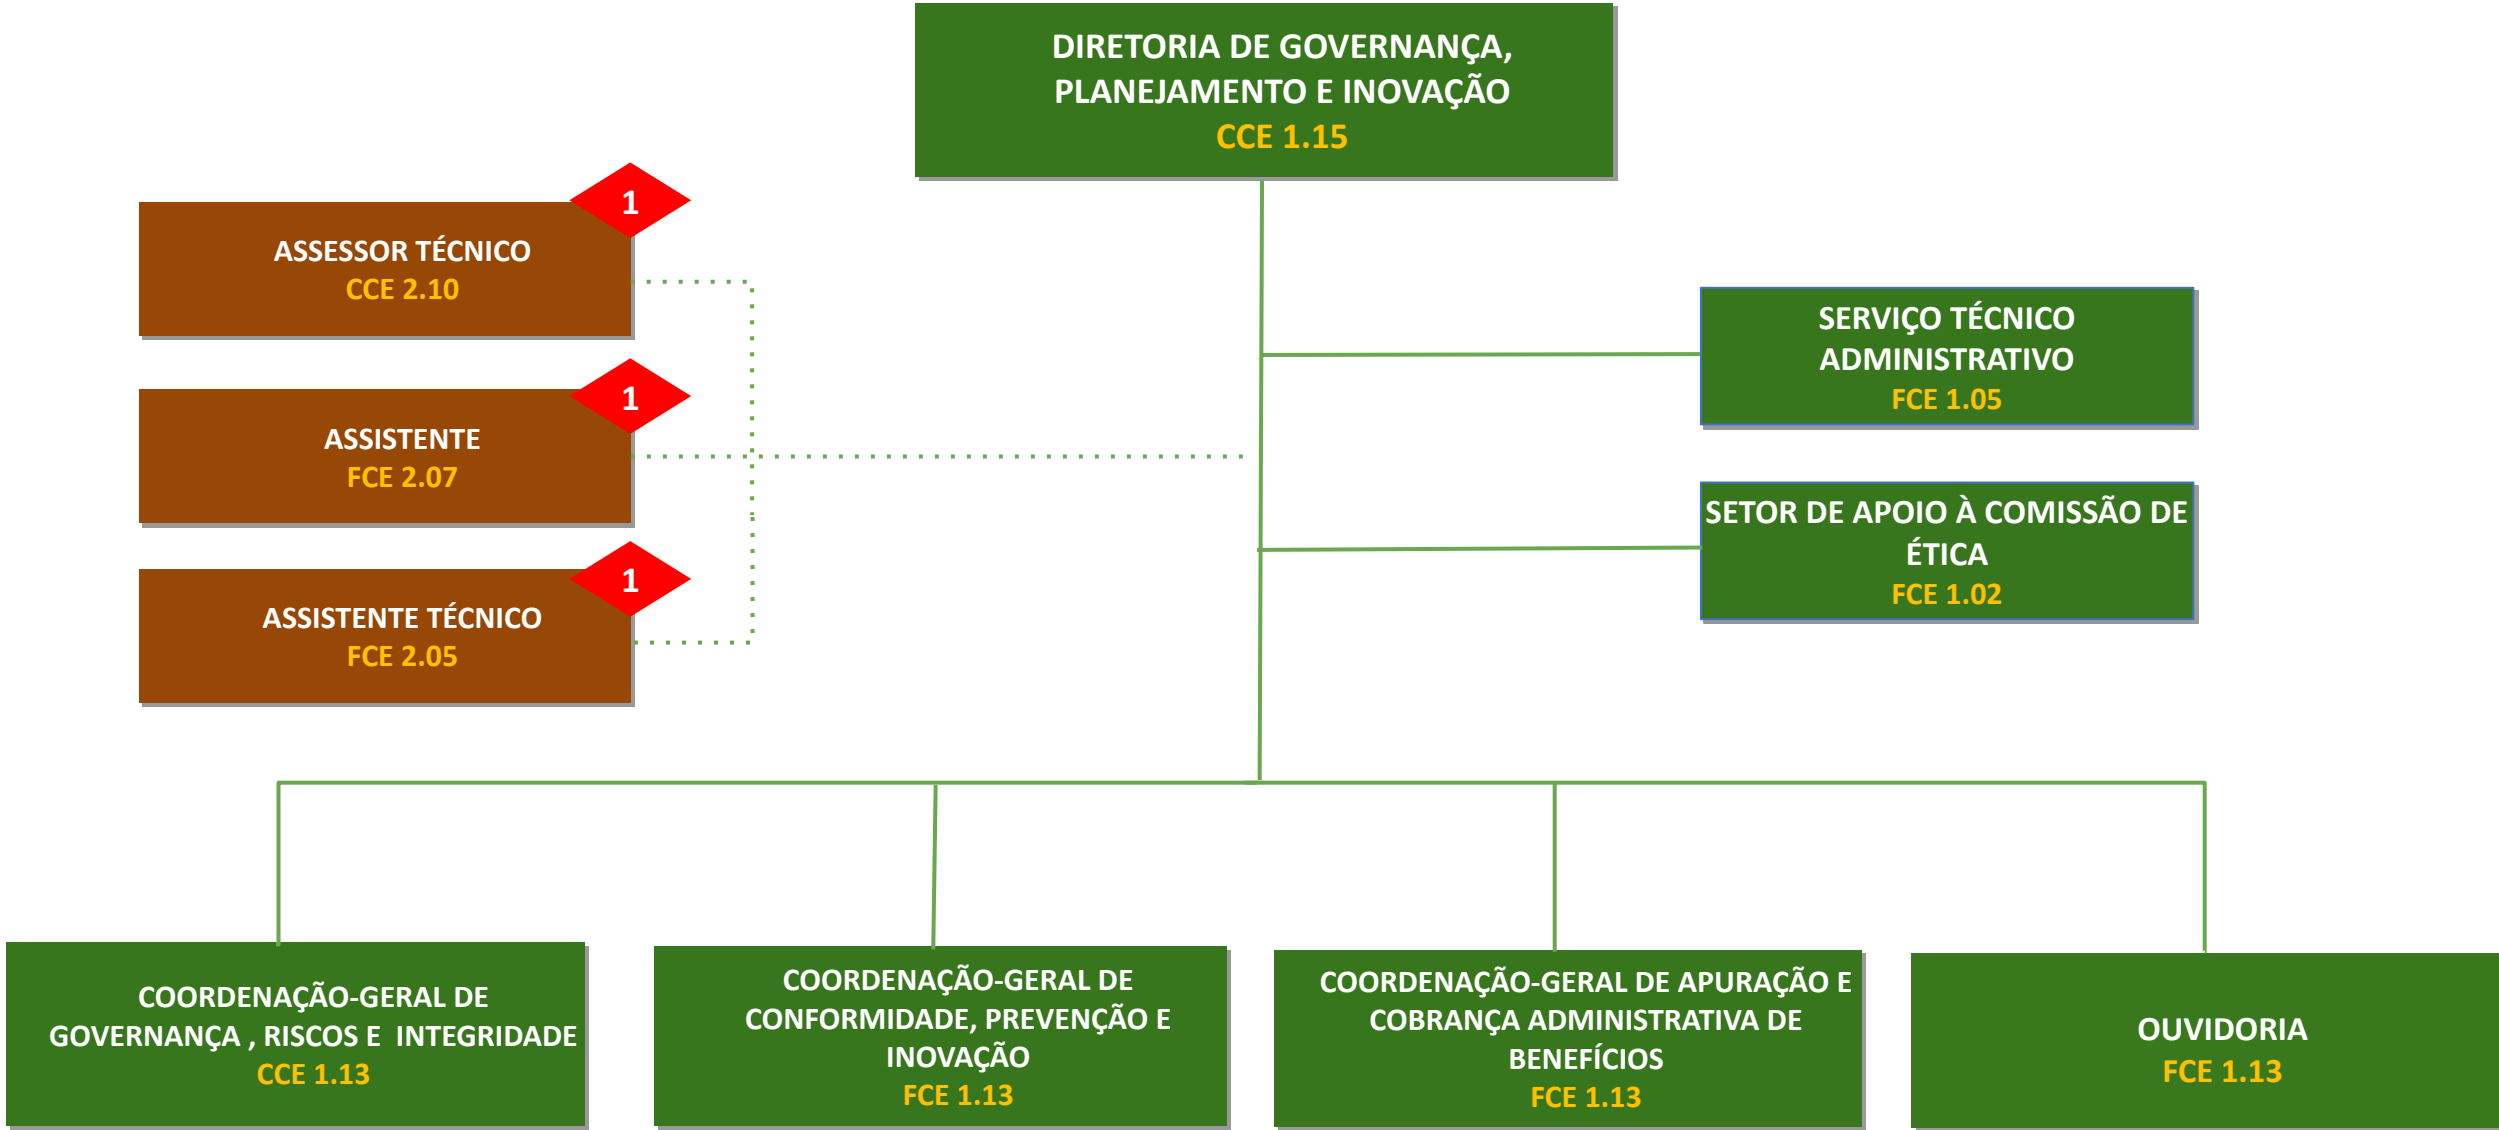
DIRETORIA DE GOVERNANÇA, PLANEJAMENTO E INOVAÇÃO
CCE 1.15

1
ASSESSOR TÉCNICO
CCE 2.10

1
ASSISTENTE
FCE 2.07

1
ASSISTENTE TÉCNICO
FCE 2.05

SERVIÇO TÉCNICO ADMINISTRATIVO
FCE 1.05

SETOR DE APOIO À COMISSÃO DE ÉTICA
FCE 1.02

COORDENAÇÃO-GERAL DE GOVERNANÇA , RISCOS E INTEGRIDADE
CCE 1.13

COORDENAÇÃO-GERAL DE CONFORMIDADE, PREVENÇÃO E INOVAÇÃO
FCE 1.13

COORDENAÇÃO-GERAL DE APURAÇÃO E COBRANÇA ADMINISTRATIVA DE BENEFÍCIOS
FCE 1.13

OUVIDORIA
FCE 1.13